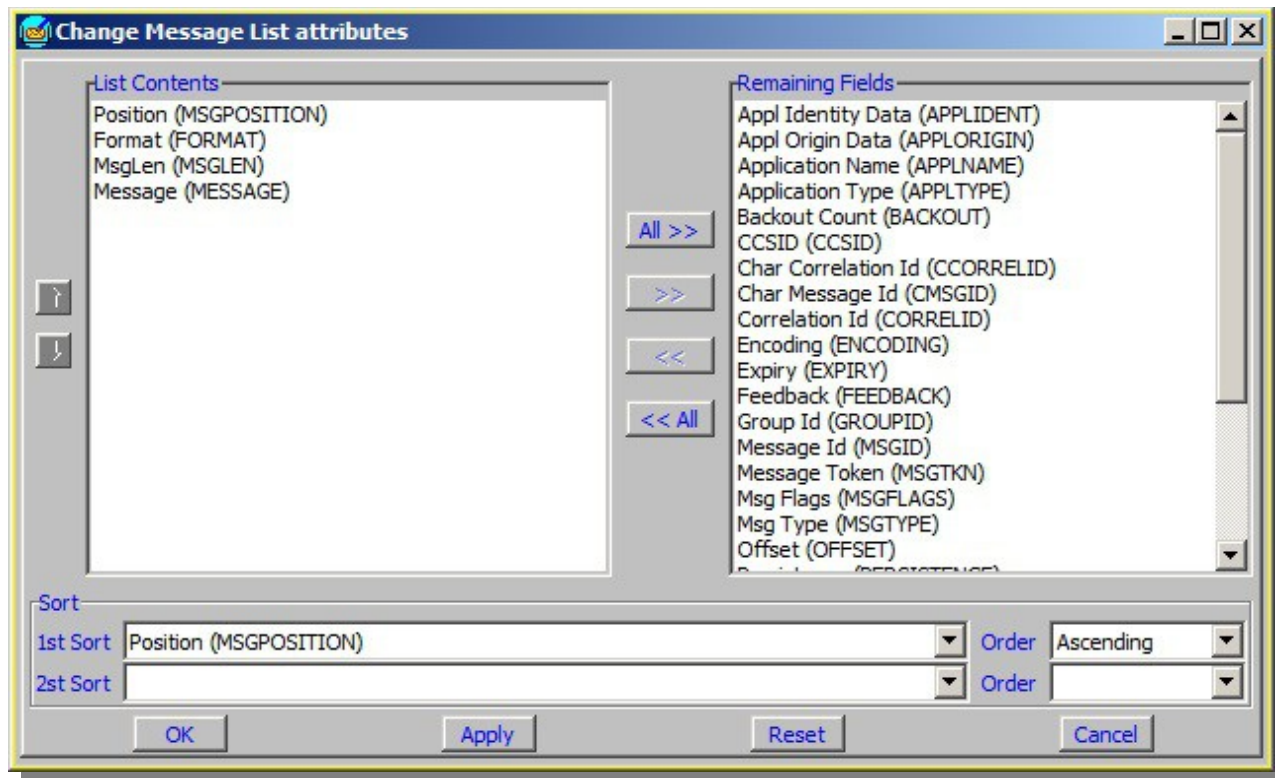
Change Message List attributes

List Contents
Position (MSGPOSITION)
Format (FORMAT)
MsgLen (MSGLEN)
Message (MESSAGE)

All >>
>>
<<
<< All

Remaining Fields
Appl Identity Data (APPLIDENT)
Appl Origin Data (APPLORIGIN)
Application Name (APPLNAME)
Application Type (APPLTYPE)
Backout Count (BACKOUT)
CCSID (CCSID)
Char Correlation Id (CCORRELID)
Char Message Id (CMSGID)
Correlation Id (CORRELID)
Encoding (ENCODING)
Expiry (EXPIRY)
Feedback (FEEDBACK)
Group Id (GROUPID)
Message Id (MSGID)
Message Token (MSGTKN)
Msg Flags (MSGFLAGS)
Msg Type (MSGTYPE)
Offset (OFFSET)
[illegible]

Sort
1st Sort Position (MSGPOSITION) Order Ascending
2st Sort Order

OK Apply Reset Cancel